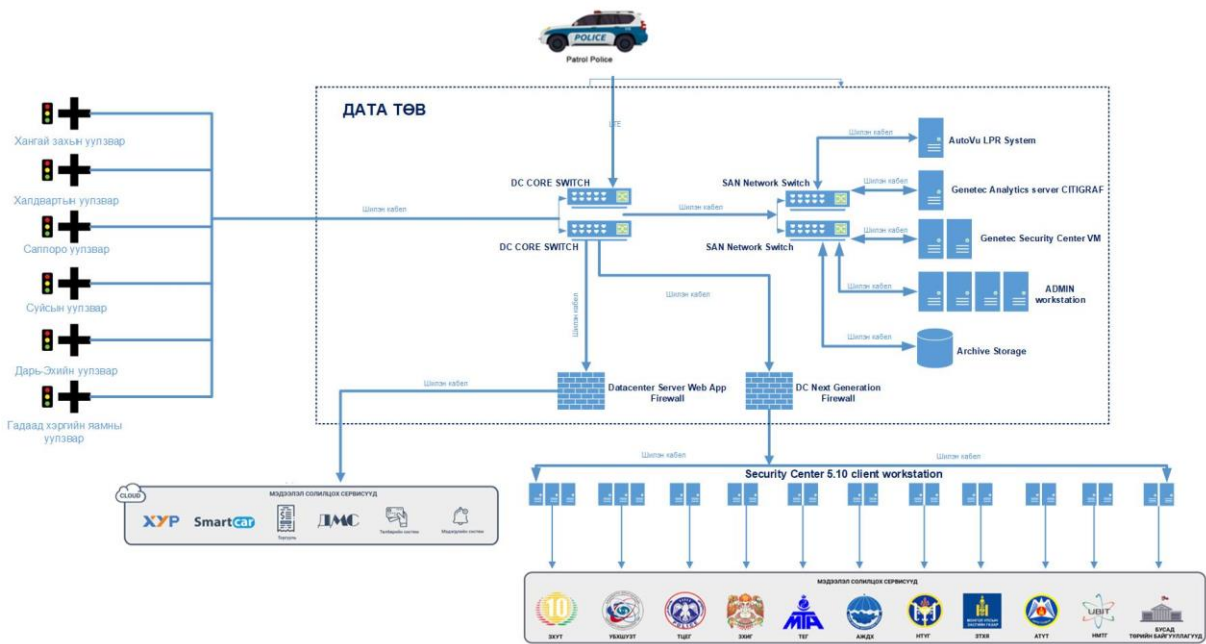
POLICE
Patrol Police

ДАТА ТӨВ

Хангай захын уулзвар
Халдвартын уулзвар
Саппоро уулзвар
Суйсын уулзвар
Дарь-Эхийн уулзвар
Гадаад хэргийн яамны уулзвар

Шилэн кабел
LTE
DC CORE SWITCH
DC CORE SWITCH
Шилэн кабел
SAN Network Switch
SAN Network Switch
Шилэн кабел
AutoVu LPR System
Шилэн кабел
Genetec Analytics server CITIGRAF
Шилэн кабел
Genetec Security Center VM
Шилэн кабел
ADMIN workstation
Шилэн кабел
Archive Storage
Шилэн кабел
Шилэн кабел
Datacenter Server Web App Firewall
DC Next Generation Firewall
Шилэн кабел

CLOUD
МЭДЭЭЛЭЛ СОЛИЛЦОХ СЕРВИСҮҮД
ХУР
SmartCar
Торгууль
ДМС
Төлбөрийн систем
Мэдэгдлийн систем

Шилэн кабел
Шилэн кабел
Security Center 5.10 client workstation

МЭДЭЭЛЭЛ СОЛИЛЦОХ СЕРВИСҮҮД
ЭХУТ
УБХШҮЭЗТ
ТЦЕГ
ЗХЖГ
ТЕГ
АЖДХ
НТУГ
ОТХЯ
АТУТ
НМТГ
БУСАД ТӨРИЙН БАЙГУУЛЛАГУУД